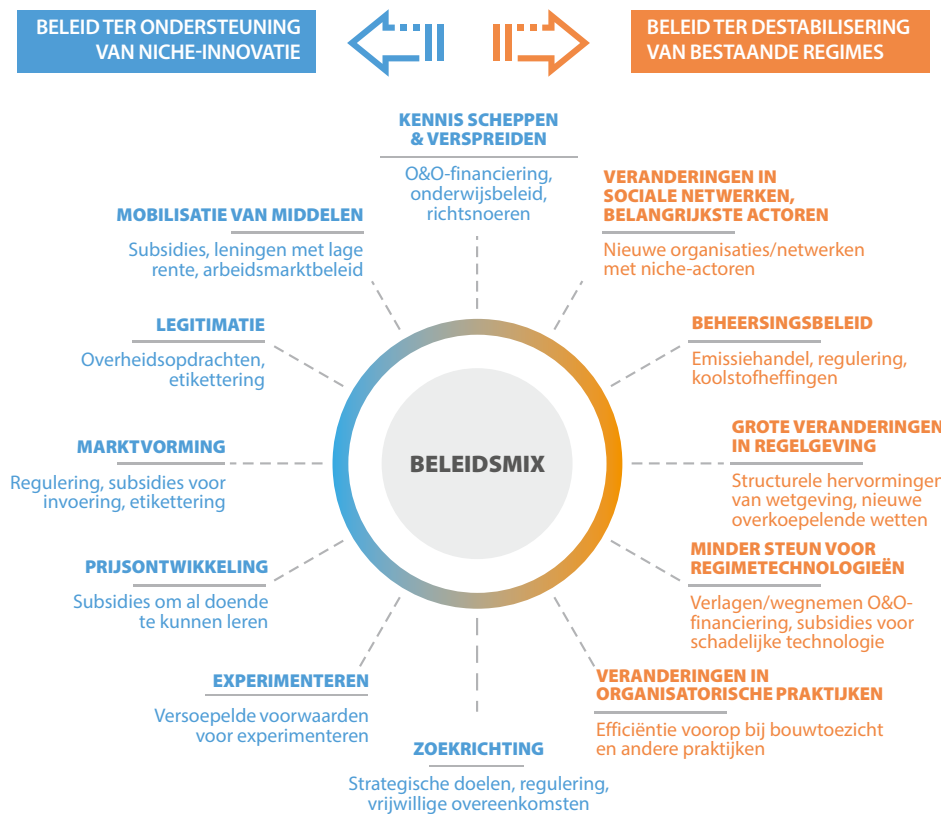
BELEID TER ONDERSTEUNING VAN NICHE-INNOVATIE

BELEID TER DESTABILISERING VAN BESTAANDE REGIMES

KENNIS SCHEPPEN & VERSPREIDEN

O&O-financiering, onderwijsbeleid, richtsnoeren

VERANDERINGEN IN SOCIALE NETWERKEN, BELANGRIJKSTE ACTOREN

Nieuwe organisaties/netwerken met niche-actoren

BEHEERSINGSBELEID

Emissiehandel, regulering, koolstofheffingen

GROTE VERANDERINGEN IN REGELGEVING

Structurele hervormingen van wetgeving, nieuwe overkoepelende wetten

MINDER STEUN VOOR REGIMETECHNOLOGIEËN

Verlagen/wegnemen O&O-financiering, subsidies voor schadelijke technologie

VERANDERINGEN IN ORGANISATORISCHE PRAKTIJKEN

Efficiëntie voorop bij bouwtoezicht en andere praktijken

ZOEKRICHTING

Strategische doelen, regulering, vrijwillige overeenkomsten

EXPERIMENTEREN

Versoepelde voorwaarden voor experimenteren

PRIJSONTWIKKELING

Subsidies om al doende te kunnen leren

MARKTVORMING

Regulering, subsidies voor invoering, etikettering

LEGITIMATIE

Overheidsopdrachten, etikettering

MOBILISATIE VAN MIDDELEN

Subsidies, leningen met lage rente, arbeidsmarktbeleid

BELEIDSMIX